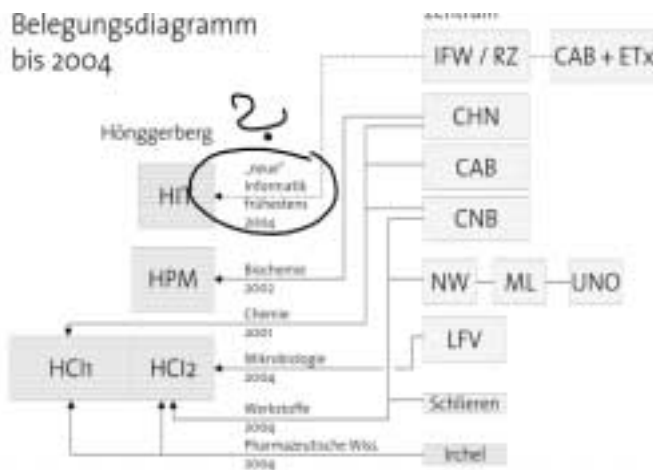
Belegungsdiagramm bis 2004

Zentrum

IFW / RZ

CAB + ETx

Hönggerberg

?

CHN

HIT

„neue" Informatik frühestens 2004

CAB

CNB

HPM

Biochemie 2002

NW

ML

UNO

Chemie 2001

HCI1

HCI2

Mikrobiologie 2004

LFV

Werkstoffe 2004

Schlieren

Pharmazeutische Wiss. 2004

Irchel